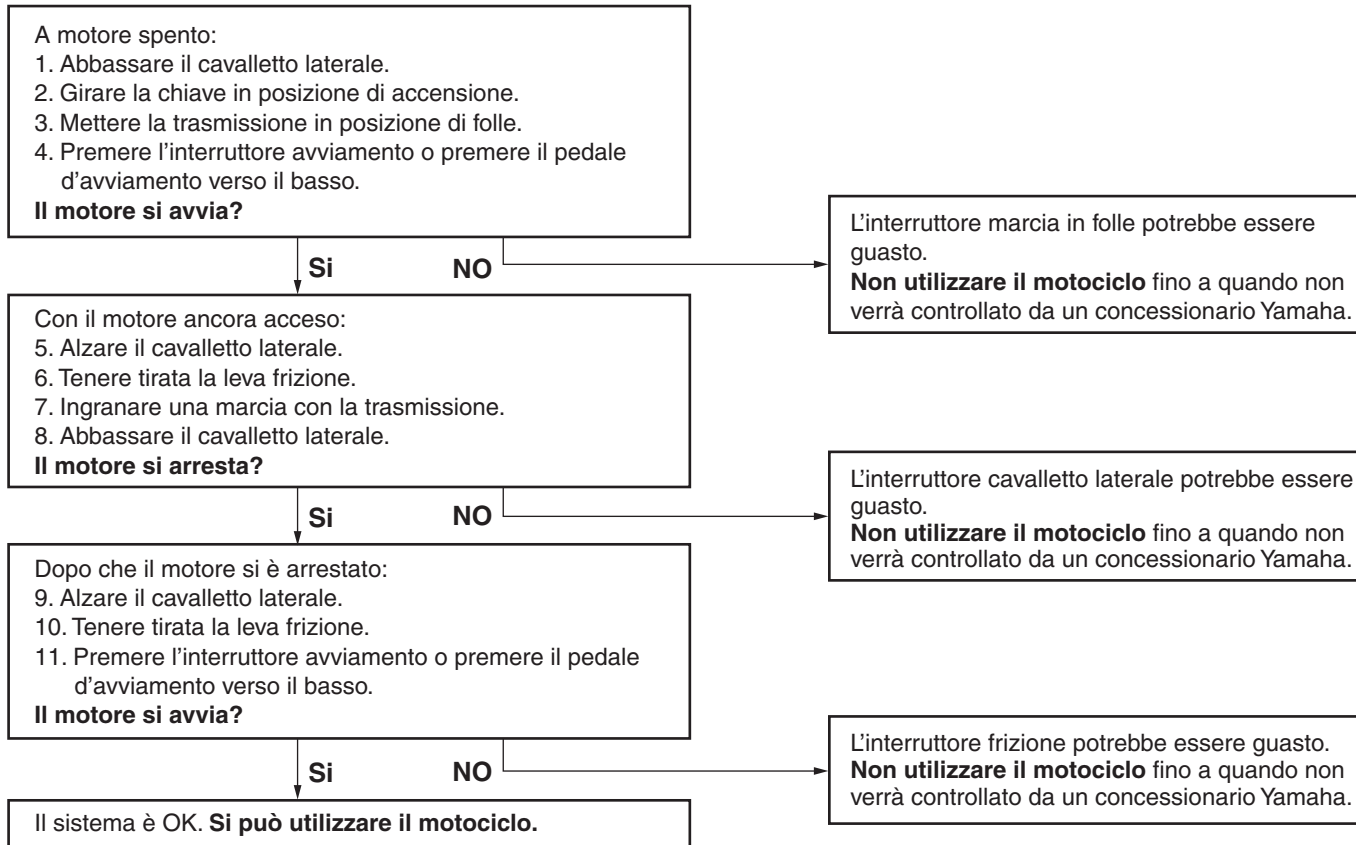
A motore spento:
1. Abbassare il cavalletto laterale.
2. Girare la chiave in posizione di accensione.
3. Mettere la trasmissione in posizione di folle.
4. Premere l'interruttore avviamento o premere il pedale d'avviamento verso il basso.
**Il motore si avvia?**

Si

NO

L'interruttore marcia in folle potrebbe essere guasto.
**Non utilizzare il motociclo** fino a quando non verrà controllato da un concessionario Yamaha.

Con il motore ancora acceso:
5. Alzare il cavalletto laterale.
6. Tenere tirata la leva frizione.
7. Ingranare una marcia con la trasmissione.
8. Abbassare il cavalletto laterale.
**Il motore si arresta?**

Si

NO

L'interruttore cavalletto laterale potrebbe essere guasto.
**Non utilizzare il motociclo** fino a quando non verrà controllato da un concessionario Yamaha.

Dopo che il motore si è arrestato:
9. Alzare il cavalletto laterale.
10. Tenere tirata la leva frizione.
11. Premere l'interruttore avviamento o premere il pedale d'avviamento verso il basso.
**Il motore si avvia?**

Si

NO

L'interruttore frizione potrebbe essere guasto.
**Non utilizzare il motociclo** fino a quando non verrà controllato da un concessionario Yamaha.

Il sistema è OK. **Si può utilizzare il motociclo.**